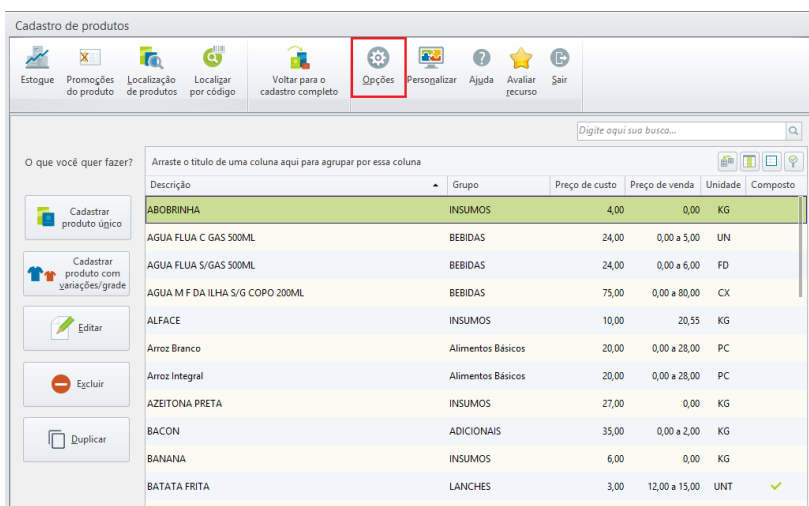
Cadastro de produtos

Estoque
Promoções do produto
Localização de produtos
Localizar por código
Voltar para o cadastro completo
Opções
Personalizar
Ajuda
Avaliar recurso
Sair

Digite aqui sua busca...

O que você quer fazer?

Cadastrar produto único

Cadastrar produto com variações/grade

Editar

Excluir

Duplicar

Arraste o título de uma coluna aqui para agrupar por essa coluna

| Descrição | Grupo | Preço de custo | Preço de venda | Unidade | Composto |
|---|---|---|---|---|---|
| ABOBRINHA | INSUMOS | 4,00 | 0,00 | KG | |
| AGUA FLUA C GAS 500ML | BEBIDAS | 24,00 | 0,00 a 5,00 | UN | |
| AGUA FLUA S/GAS 500ML | BEBIDAS | 24,00 | 0,00 a 6,00 | FD | |
| AGUA M F DA ILHA S/G COPO 200ML | BEBIDAS | 75,00 | 0,00 a 80,00 | CX | |
| ALFACE | INSUMOS | 10,00 | 20,55 | KG | |
| Arroz Branco | Alimentos Básicos | 20,00 | 0,00 a 28,00 | PC | |
| Arroz Integral | Alimentos Básicos | 20,00 | 0,00 a 28,00 | PC | |
| AZEITONA PRETA | INSUMOS | 27,00 | 0,00 | KG | |
| BACON | ADICIONAIS | 35,00 | 0,00 a 2,00 | KG | |
| BANANA | INSUMOS | 6,00 | 0,00 | KG | |
| BATATA FRITA | LANCHES | 3,00 | 12,00 a 15,00 | UNT | ✓ |